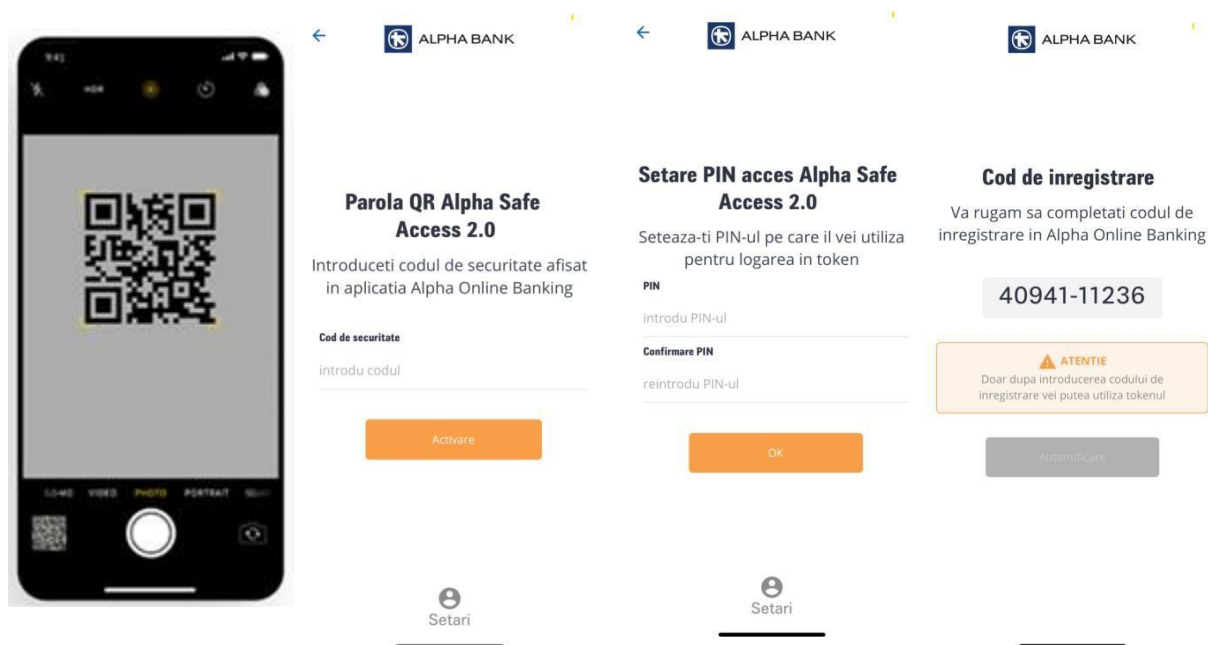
9:41

HDR

SLO-MO VIDEO PHOTO PORTRAIT SQU

ALPHA BANK

Parola QR Alpha Safe Access 2.0

Introduceti codul de securitate afisat in aplicatia Alpha Online Banking

Cod de securitate

introdu codul

Activare

Setari

ALPHA BANK

Setare PIN acces Alpha Safe Access 2.0

Seteaza-ti PIN-ul pe care il vei utiliza pentru logarea in token

PIN

introdu PIN-ul

Confirmare PIN

reintrodu PIN-ul

OK

Setari

ALPHA BANK

Cod de inregistrare

Va rugam sa completati codul de inregistrare in Alpha Online Banking

40941-11236

ATENTIE

Doar dupa introducerea codului de inregistrare vei putea utiliza tokenul

Autentificare